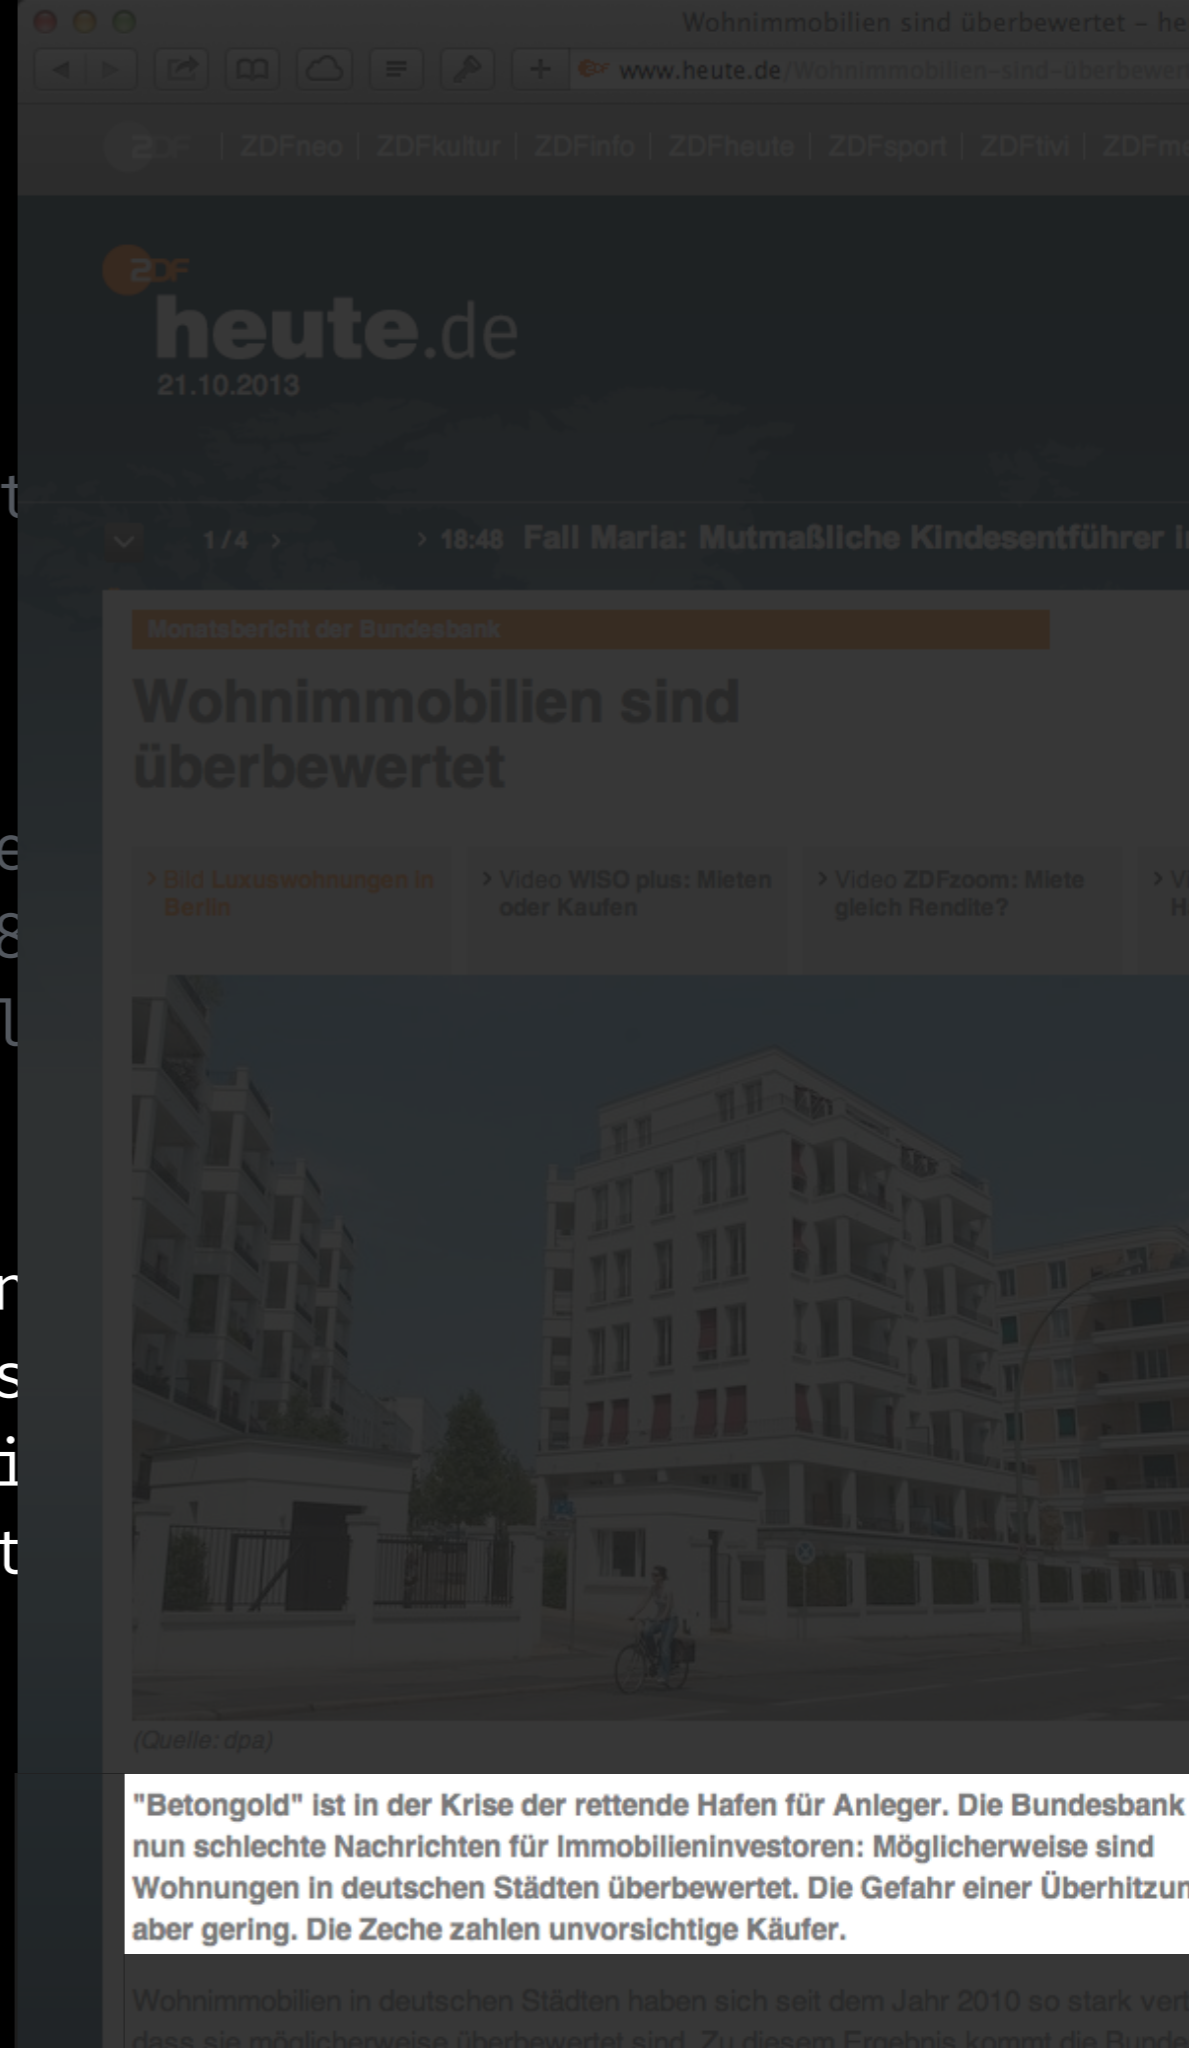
Wohnimmobilien sind überbewertet – he

www.heute.de/Wohnimmobilien-sind-überbewert

ZDFneo | ZDFkultur | ZDFinfo | ZDFheute | ZDFsport | ZDFtivi | ZDFme

ZDF heute.de
21.10.2013

1 / 4 > > 18:48 Fall Maria: Mutmaßliche Kindesentführer i

Monatsbericht der Bundesbank

Wohnimmobilien sind überbewertet

> Bild Luxuswohnungen in Berlin

> Video WISO plus: Mieten oder Kaufen

> Video ZDFzoom: Miete gleich Rendite?

> V H

(Quelle: dpa)

"Betongold" ist in der Krise der rettende Hafen für Anleger. Die Bundesbank nun schlechte Nachrichten für Immobilieninvestoren: Möglicherweise sind Wohnungen in deutschen Städten überbewertet. Die Gefahr einer Überhitzun aber gering. Die Zeche zahlen unvorsichtige Käufer.

Wohnimmobilien in deutschen Städten haben sich seit dem Jahr 2010 so stark vert dass sie möglicherweise überbewertet sind. Zu diesem Ergebnis kommt die Bunde

t
e
8
l
n
s
i
t